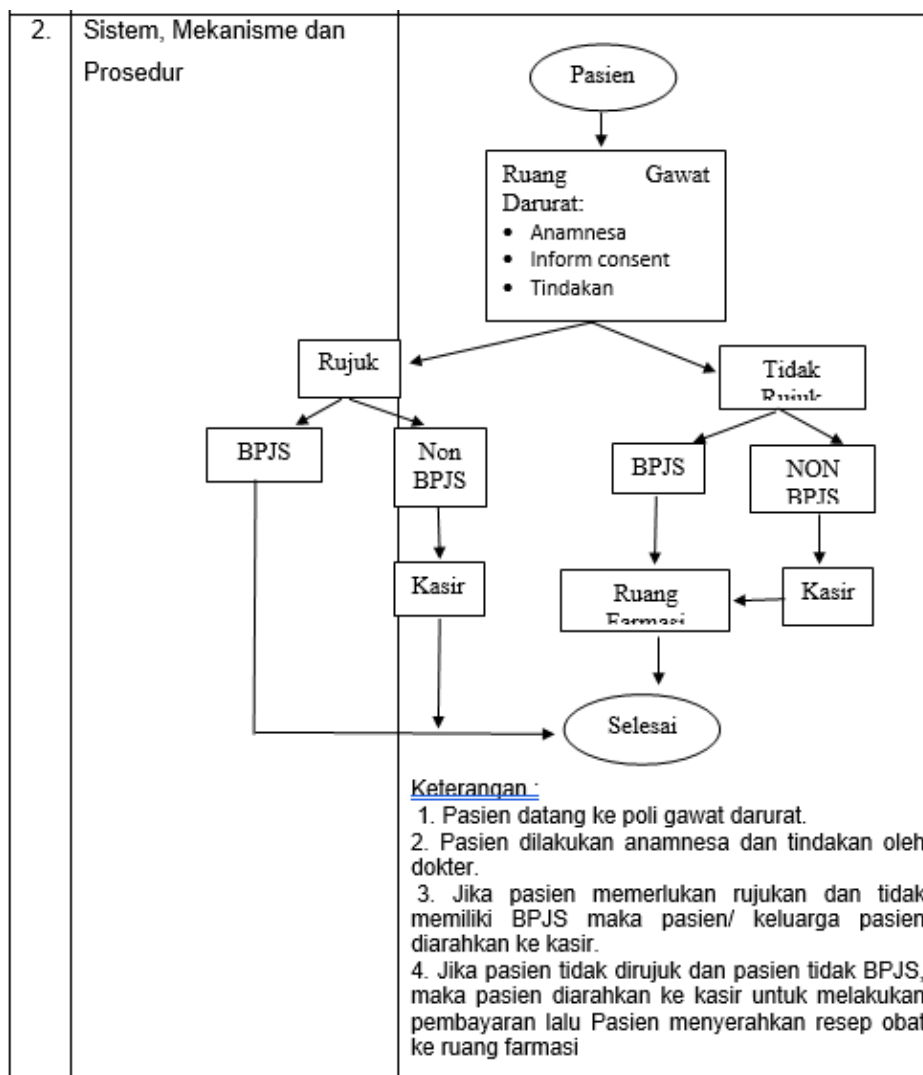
2. Sistem, Mekanisme dan Prosedur

Pasien

Ruang Gawat Darurat:
- Anamnesa
- Inform consent
- Tindakan

Rujuk

Tidak Rujuk

BPJS

Non BPJS

BPJS

NON BPJS

Kasir

Ruang Farmasi

Kasir

Selesai

Keterangan :
1. Pasien datang ke poli gawat darurat.
2. Pasien dilakukan anamnesa dan tindakan oleh dokter.
3. Jika pasien memerlukan rujukan dan tidak memiliki BPJS maka pasien/ keluarga pasien diarahkan ke kasir.
4. Jika pasien tidak dirujuk dan pasien tidak BPJS, maka pasien diarahkan ke kasir untuk melakukan pembayaran lalu Pasien menyerahkan resep obat ke ruang farmasi